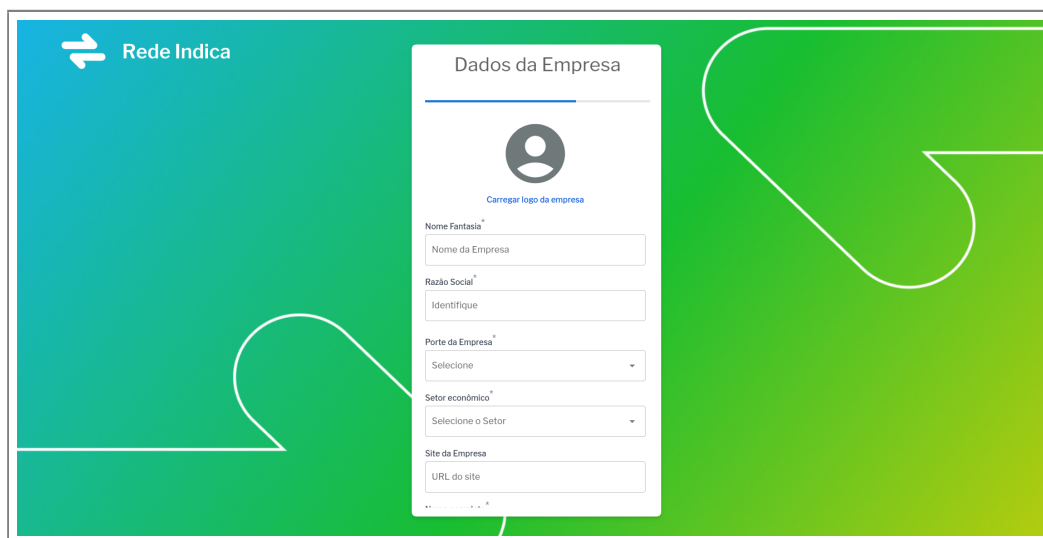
Rede Indica

Dados da Empresa

Carregar logo da empresa

Nome Fantasia*

Nome da Empresa

Razão Social*

Identifique

Porte da Empresa*

Selecione

Setor econômico*

Selecione o Setor

Site da Empresa

URL do site

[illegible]*